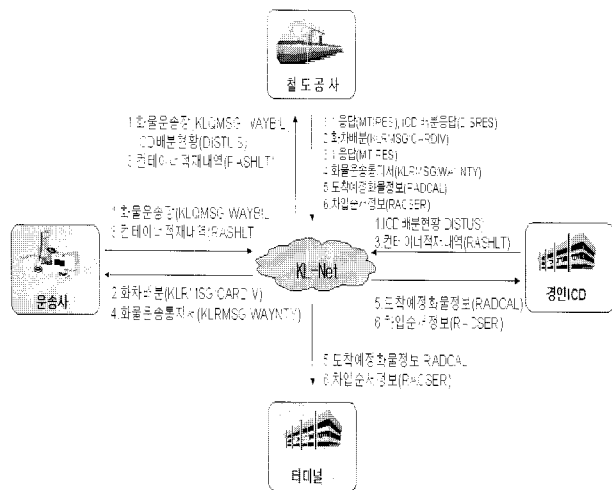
철도공사

1.화물운송장(KLCMSG-WAYBIL)
ICD배분현황(DISTUS)
3.컨테이너적재내역(RASHLT)

1.1응답(MT-RES),ICD배분응답(D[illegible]SRES)
2.화차배분(KLRMSG-CARDIV)
3.1응답(MT-RES)
4.화물운송통지서(KLRMSG-WAYNTY)
5.도착예정화물정보(RADCAL)
6.차입순서정보(RACSER)

1.화물운송장(KLCMSG-WAYBIL)
3.컨테이너적재내역(RASHLT)

KL-Net

1.ICD 배분현황(DISTUS)
3.컨테이너적재내역(RASHLT)

운송사

2.화차배분(KLRMSG-CARDIV)
4.화물운송통지서(KLRMSG-WAYNTY)

경인ICD

5.도착예정화물정보(RADCAL)
6.차입순서정보(RACSER)

5.도착예정화물정보(RADCAL)
6.차입순서정보(RACSER)

터미널